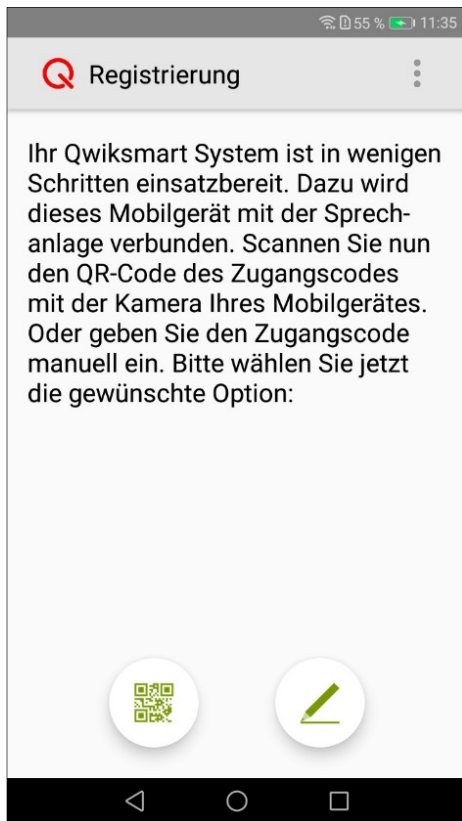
55 % 11:35

Q Registrierung

Ihr Qwiksmart System ist in wenigen Schritten einsatzbereit. Dazu wird dieses Mobilgerät mit der Sprechanlage verbunden. Scannen Sie nun den QR-Code des Zugangscodes mit der Kamera Ihres Mobilgerätes. Oder geben Sie den Zugangscode manuell ein. Bitte wählen Sie jetzt die gewünschte Option: